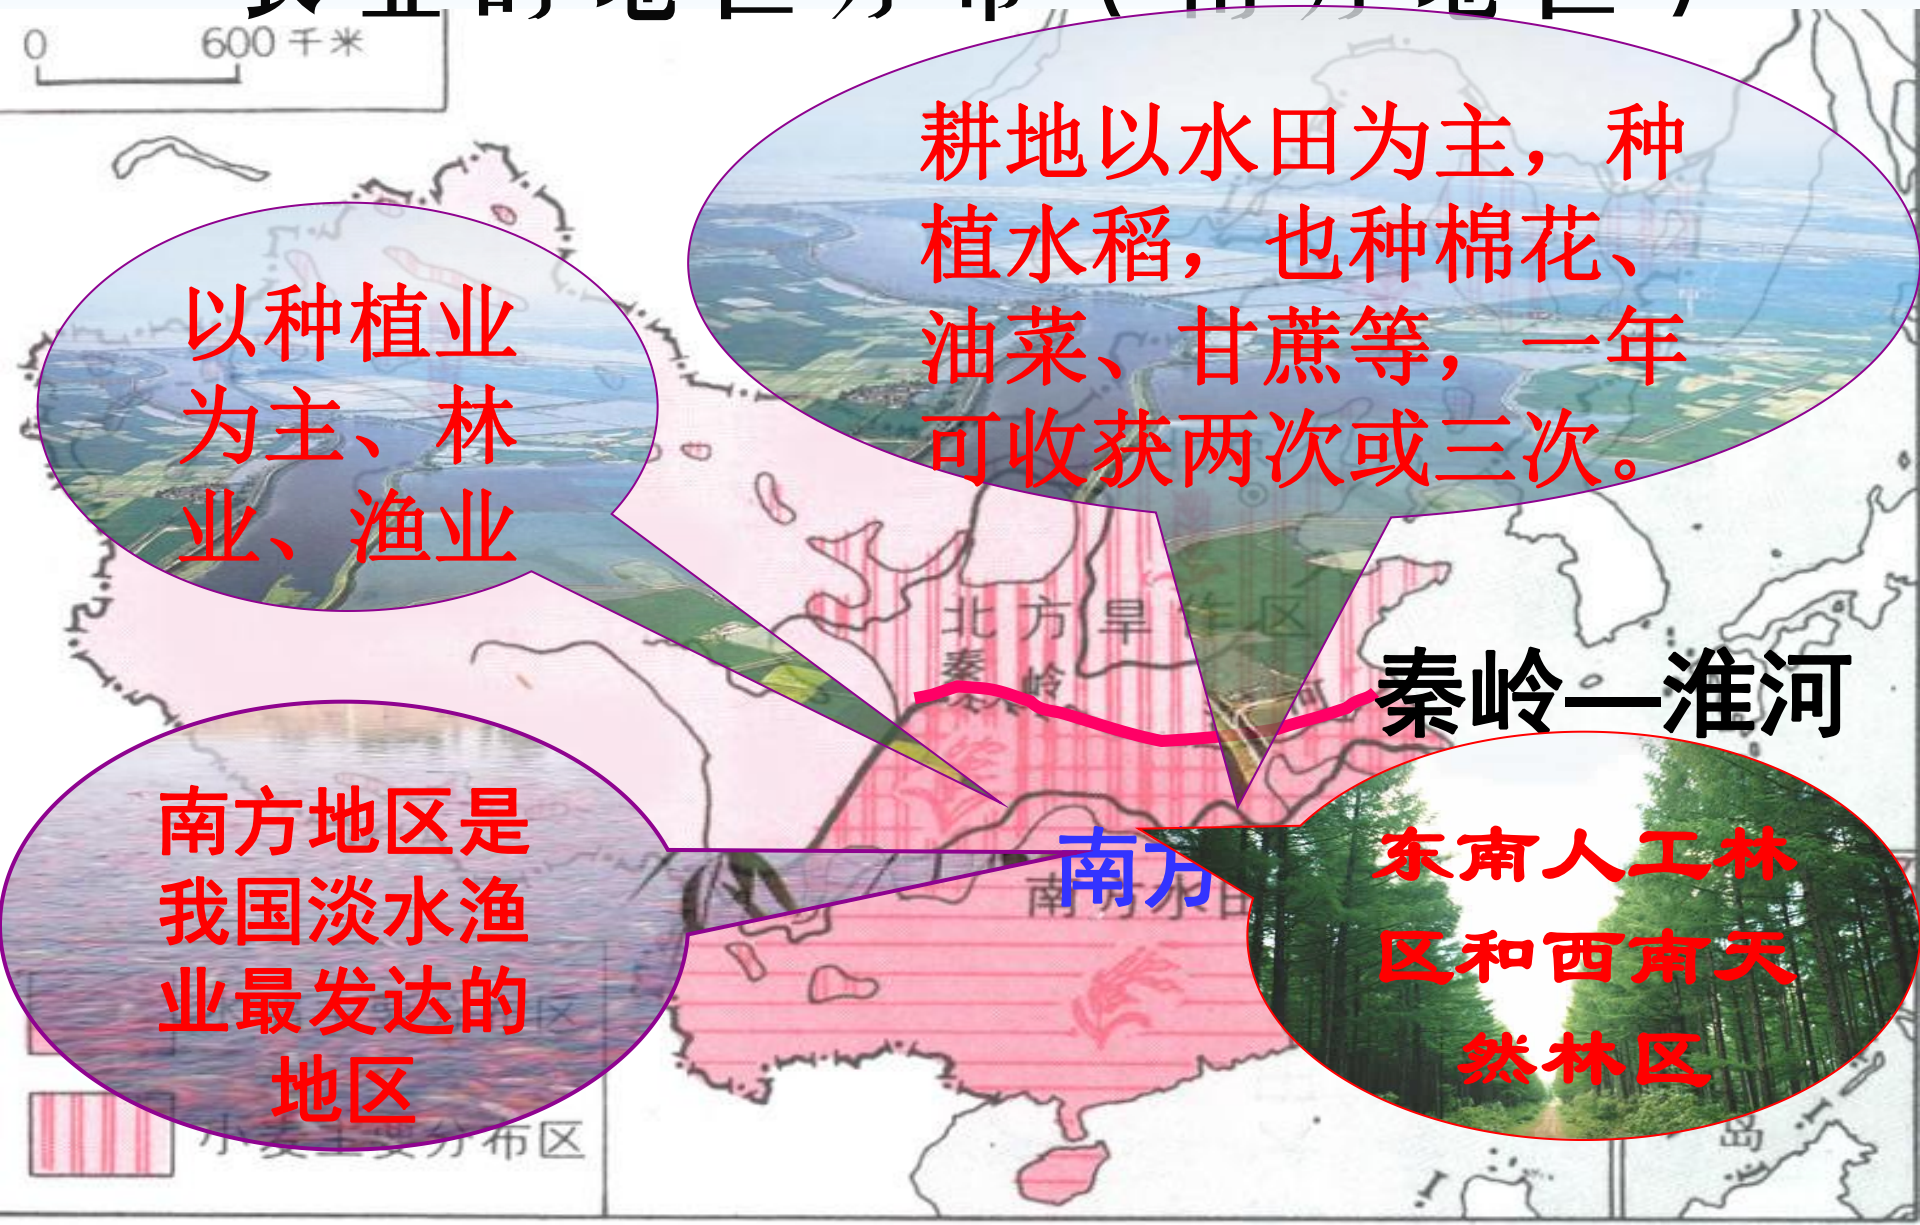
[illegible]

0 600 千米

耕地以水田为主，种植水稻，也种棉花、油菜、甘蔗等，一年可收获两次或三次。

以种植业为主、林业、渔业

北方旱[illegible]区

秦岭

秦岭—淮河

南方地区是我国淡水渔业最发达的地区

南方

南方水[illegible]

东南人工林区和西南天然林区

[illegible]区

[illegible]分布区

岛